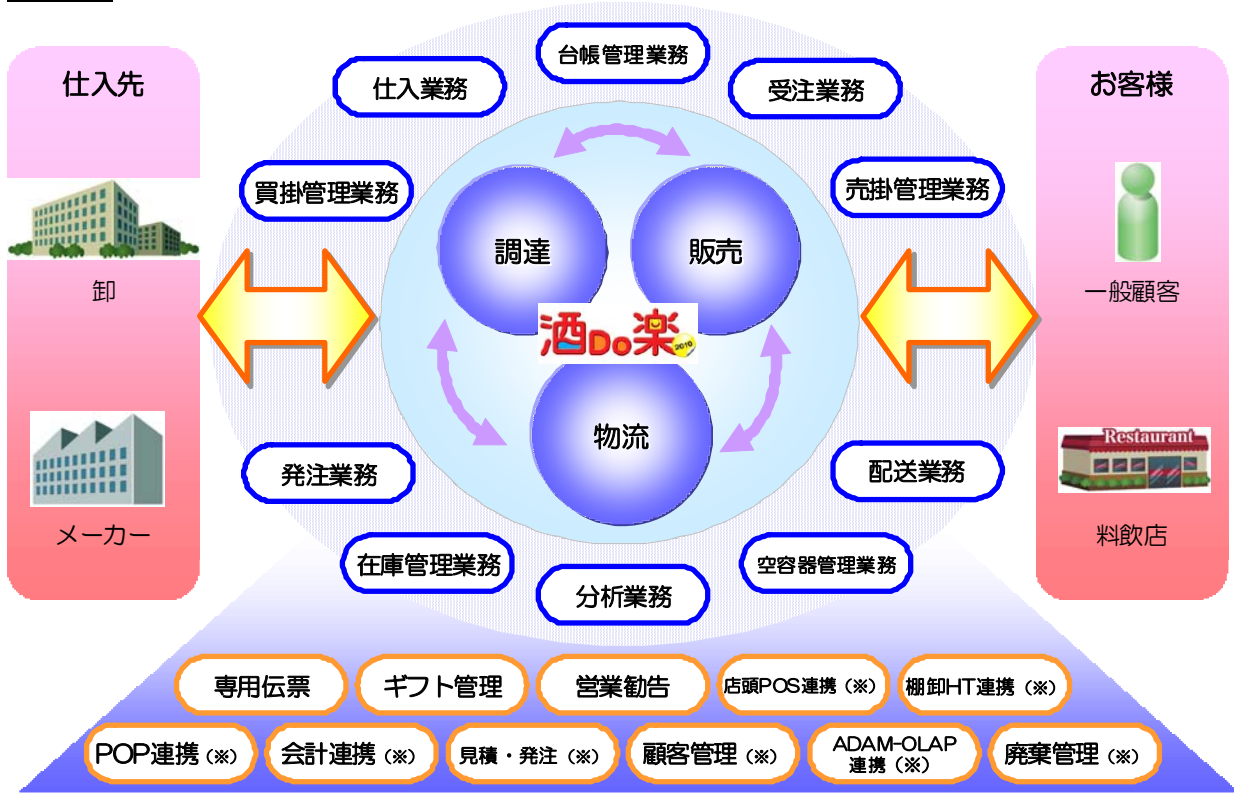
仕入先

卸

メーカー

台帳管理業務

仕入業務

受注業務

買掛管理業務

売掛管理業務

調達

販売

酒Do楽 2010

物流

発注業務

配送業務

在庫管理業務

空容器管理業務

分析業務

お客様

一般顧客

Restaurant

料飲店

専用伝票

ギフト管理

営業勧告

店頭POS連携（※）

棚卸HT連携（※）

POP連携（※）

会計連携（※）

見積・発注（※）

顧客管理（※）

ADAM-OLAP 連携（※）

廃棄管理（※）